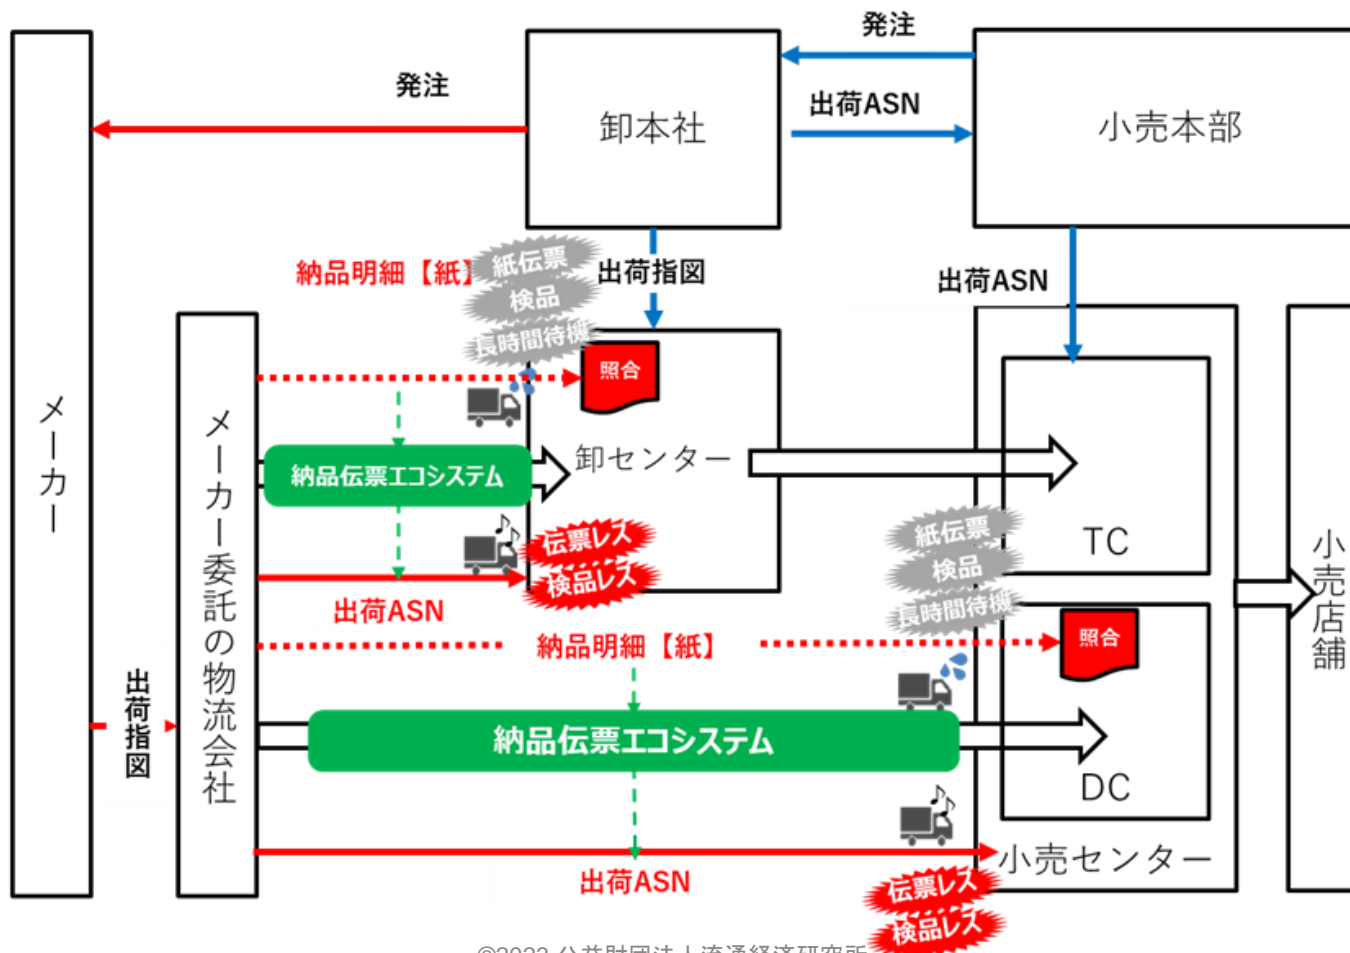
発注

発注

出荷ASN

卸本社

小売本部

メーカー

納品明細【紙】

紙伝票

検品

長時間待機

出荷指図

出荷ASN

照合

メーカー委託の物流会社

納品伝票エコシステム

卸センター

伝票レス

検品レス

出荷ASN

紙伝票

検品

長時間待機

TC

照合

納品明細【紙】

出荷指図

納品伝票エコシステム

DC

小売店舗

小売センター

出荷ASN

伝票レス

検品レス

©2022 公益財団法人流通経済研究所